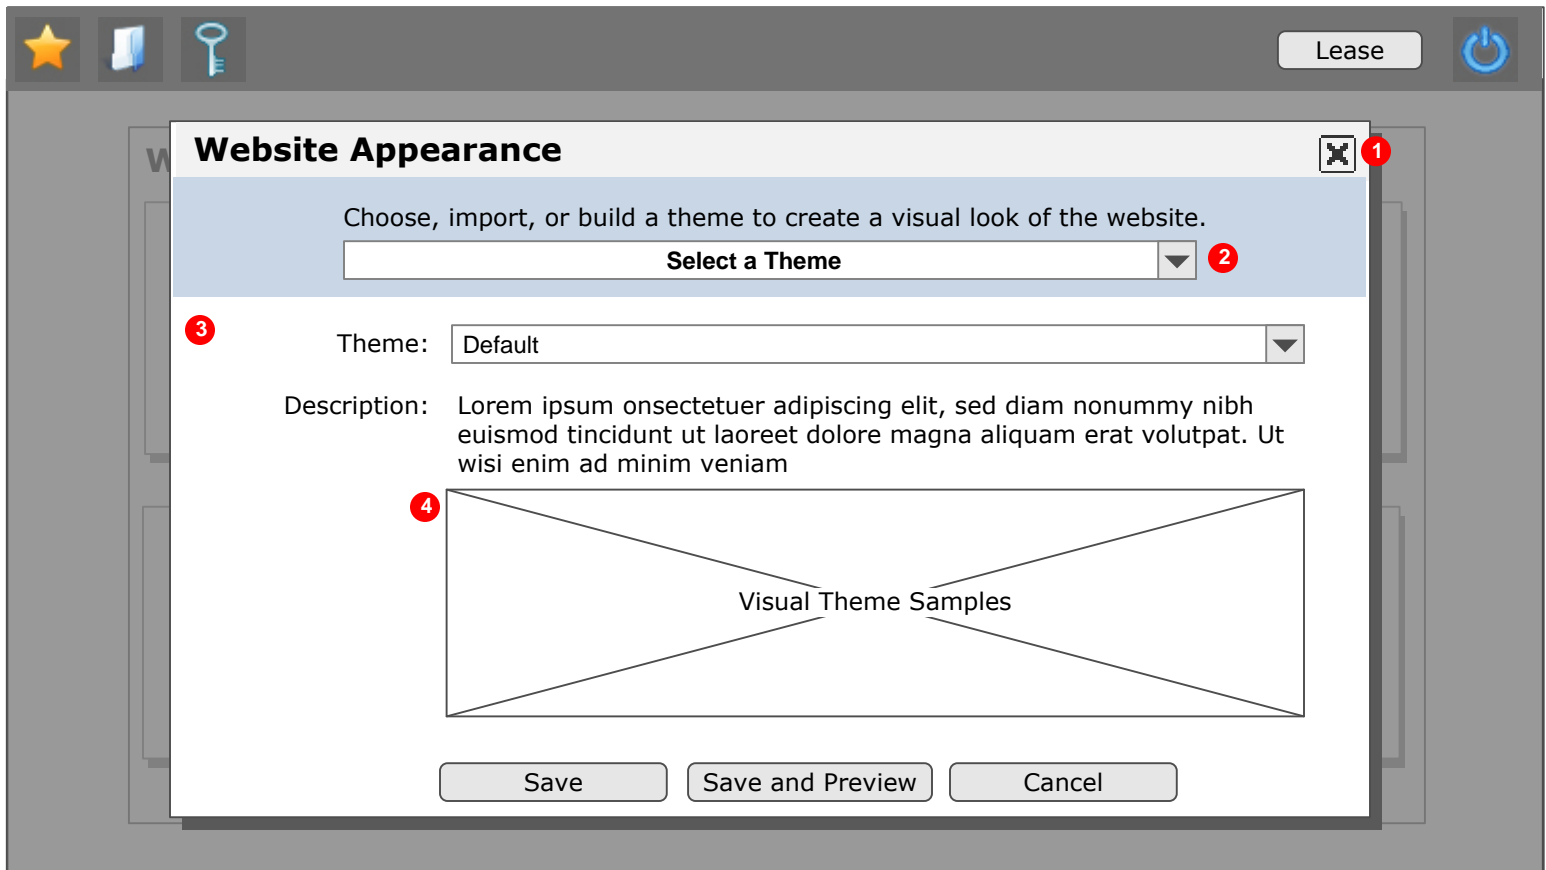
Lease

W

Website Appearance

1

Choose, import, or build a theme to create a visual look of the website.

Select a Theme

2

3

Theme: Default

Description: Lorem ipsum onsectetuer adipiscing elit, sed diam nonummy nibh euismod tincidunt ut laoreet dolore magna aliquam erat volutpat. Ut wisi enim ad minim veniam

4

Visual Theme Samples

Save

Save and Preview

Cancel